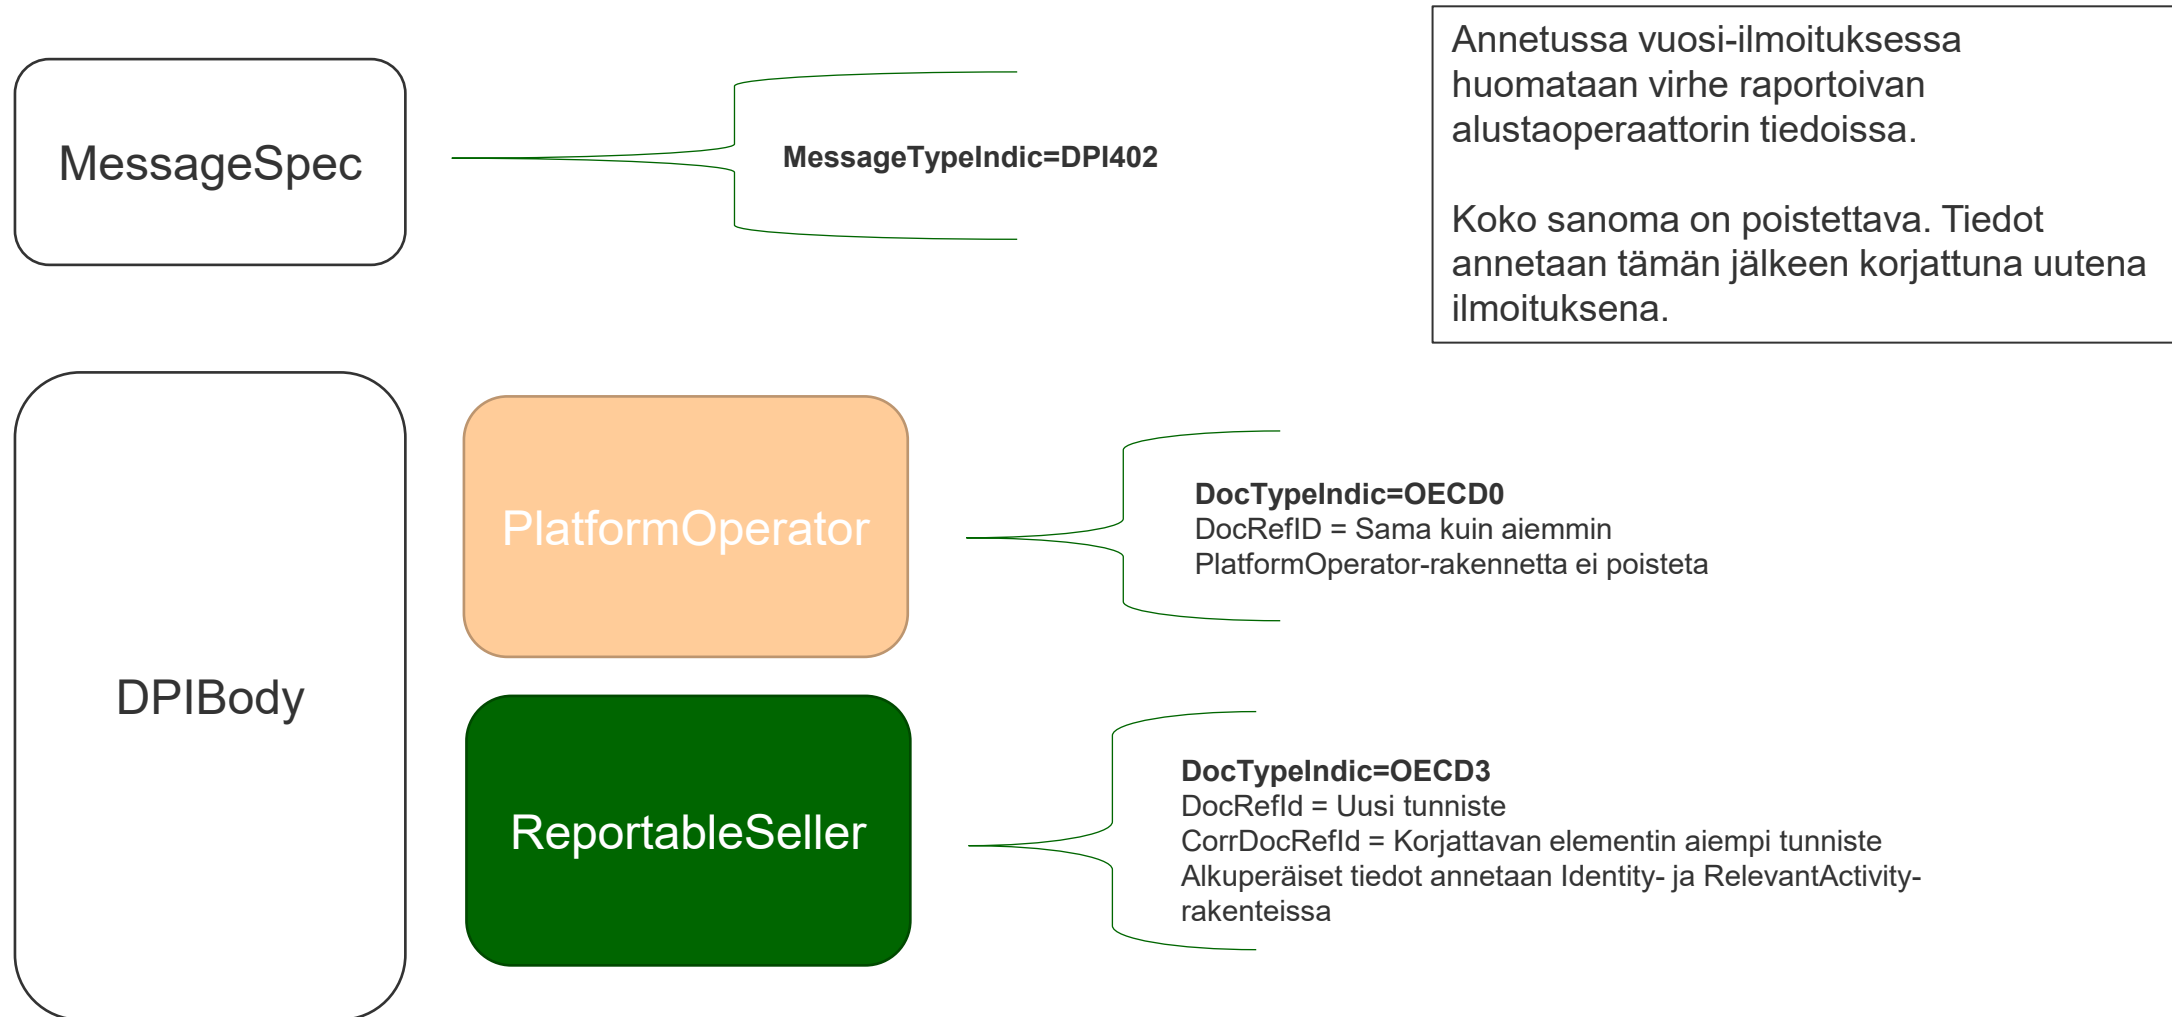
MessageSpec

MessageTypeIndic=DPI402

Annetussa vuosi-ilmoituksessa huomataan virhe raportoivan alustaoperaattorin tiedoissa.

Koko sanoma on poistettava. Tiedot annetaan tämän jälkeen korjattuna uutena ilmoituksena.

DPIBody

PlatformOperator

DocTypeIndic=OECD0
DocRefID = Sama kuin aiemmin
PlatformOperator-rakennetta ei poisteta

ReportableSeller

DocTypeIndic=OECD3
DocRefId = Uusi tunniste
CorrDocRefId = Korjattavan elementin aiempi tunniste
Alkuperäiset tiedot annetaan Identity- ja RelevantActivity-rakenteissa